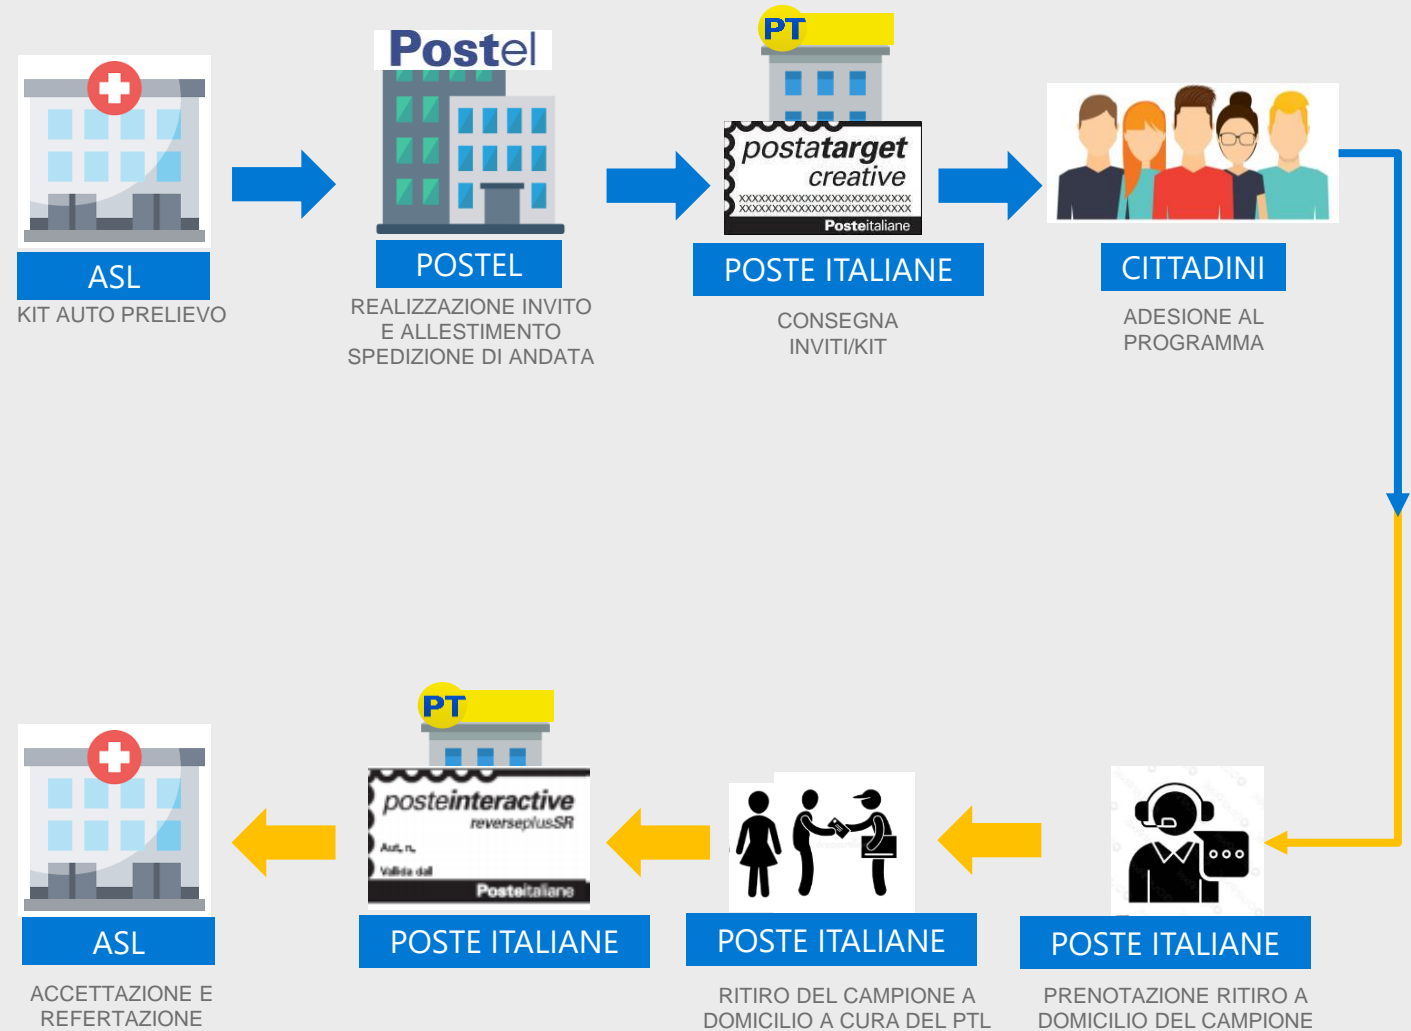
ASL
KIT AUTO PRELIEVO

Postel
POSTEL
REALIZZAZIONE INVITO E ALLESTIMENTO SPEDIZIONE DI ANDATA

PT
postatarget creative
XXXXXXXXXXXXXXXXXXXXXXXXXX
XXXXXXXXXXXXXXXXXXXXXXXXXX
Posteitaliane
POSTE ITALIANE
CONSEGNA INVITI/KIT

CITTADINI
ADESIONE AL PROGRAMMA

POSTE ITALIANE
PRENOTAZIONE RITIRO A DOMICILIO DEL CAMPIONE

POSTE ITALIANE
RITIRO DEL CAMPIONE A DOMICILIO A CURA DEL PTL

PT
posteinteractive
reverseplusSR
Aut. n.
Valida dal
Posteitaliane
POSTE ITALIANE

ASL
ACCETTAZIONE E REFERTAZIONE